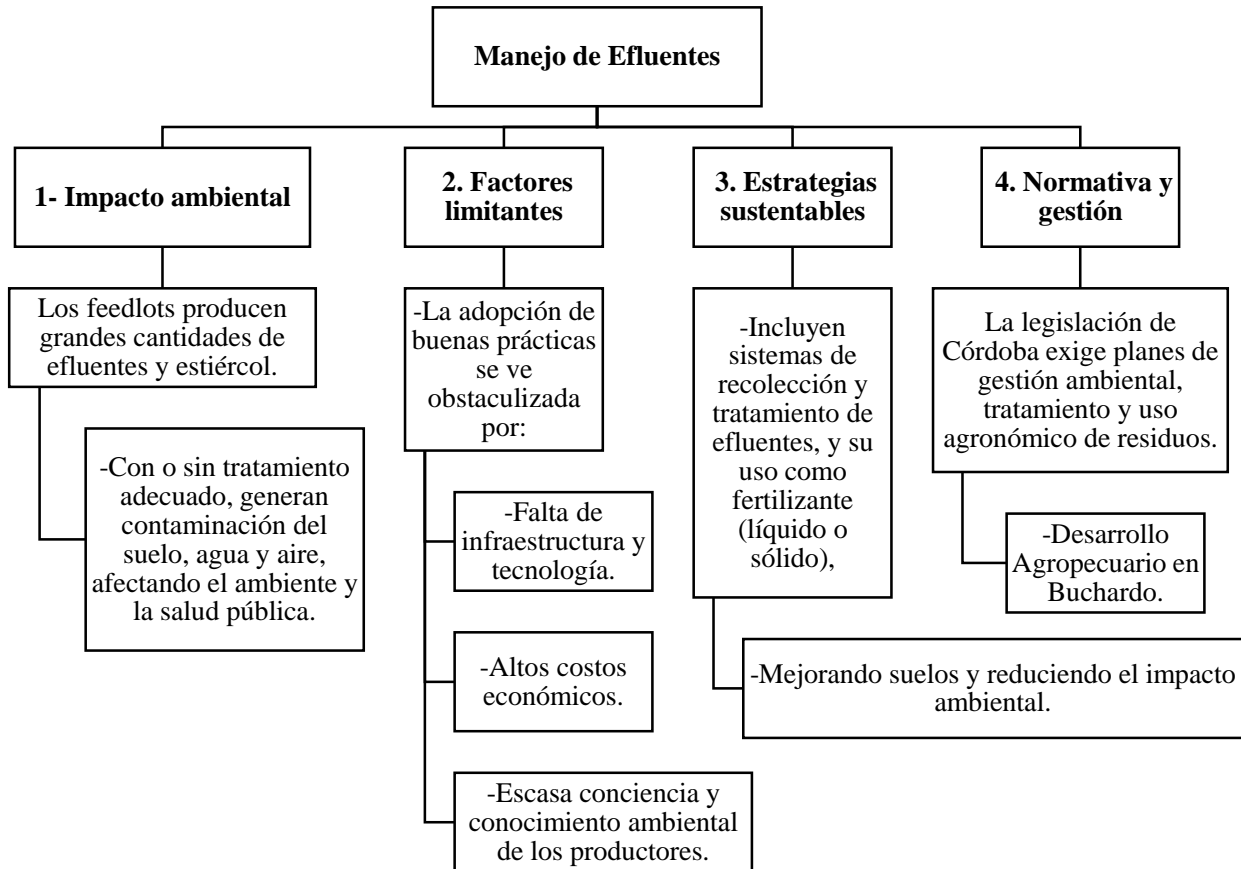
Manejo de Efluentes

1- Impacto ambiental

Los feedlots producen grandes cantidades de efluentes y estiércol.

-Con o sin tratamiento adecuado, generan contaminación del suelo, agua y aire, afectando el ambiente y la salud pública.

2. Factores limitantes

-La adopción de buenas prácticas se ve obstaculizada por:

-Falta de infraestructura y tecnología.

-Altos costos económicos.

-Escasa conciencia y conocimiento ambiental de los productores.

3. Estrategias sustentables

-Incluyen sistemas de recolección y tratamiento de efluentes, y su uso como fertilizante (líquido o sólido),

-Mejorando suelos y reduciendo el impacto ambiental.

4. Normativa y gestión

La legislación de Córdoba exige planes de gestión ambiental, tratamiento y uso agronómico de residuos.

-Desarrollo Agropecuario en Buchardo.